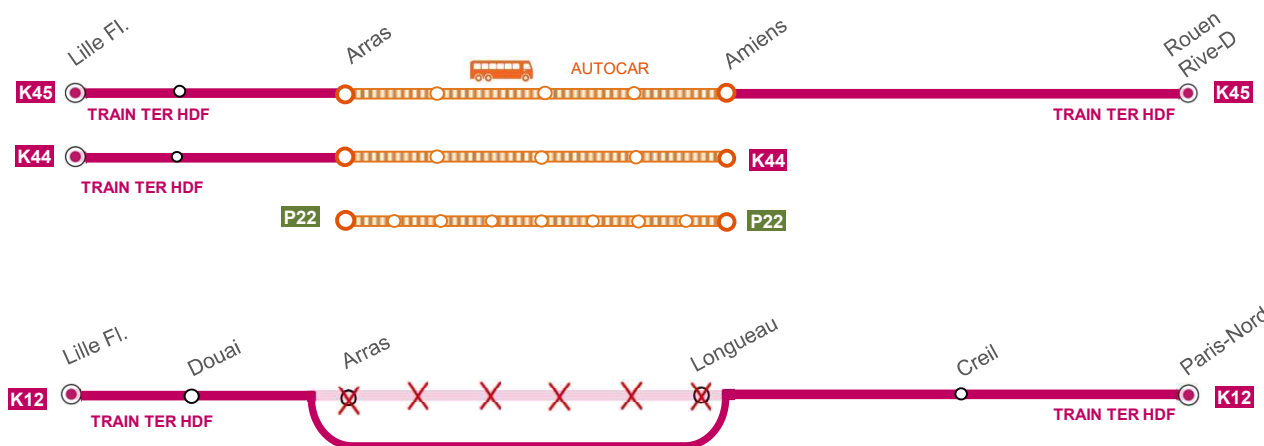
Lille Fl.

Arras

AUTOCAR

Amiens

Rouen Rive-D

K45

TRAIN TER HDF

TRAIN TER HDF

K45

K44

TRAIN TER HDF

K44

P22

P22

Lille Fl.

Douai

Arras

Longueau

Creil

Paris-Nord

K12

TRAIN TER HDF

TRAIN TER HDF

K12